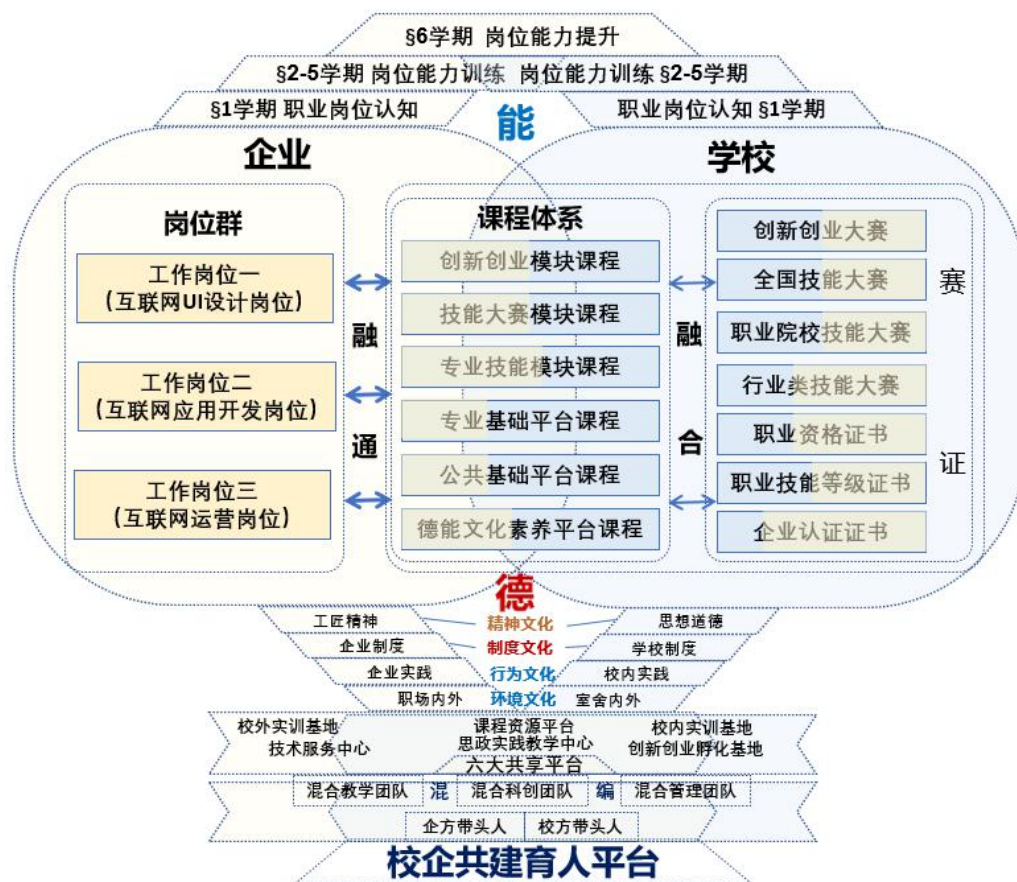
§6学期 岗位能力提升

§2-5学期 岗位能力训练 岗位能力训练 §2-5学期

§1学期 职业岗位认知 职业岗位认知 §1学期

能

企业

学校

岗位群

工作岗位一
（互联网UI设计岗位）

工作岗位二
（互联网应用开发岗位）

工作岗位三
（互联网运营岗位）

融

通

课程体系

创新创业模块课程

技能大赛模块课程

专业技能模块课程

专业基础平台课程

公共基础平台课程

德能文化素养平台课程

融

合

创新创业大赛

全国技能大赛

职业院校技能大赛

行业类技能大赛

职业资格证书

职业技能等级证书

企业认证证书

赛

证

德

工匠精神 精神文化 思想道德

企业制度 制度文化 学校制度

企业实践 行为文化 校内实践

职场内外 环境文化 室舍内外

校外实训基地 课程资源平台 校内实训基地

技术服务中心 思政实践教学中心 创新创业孵化基地

六大共享平台

混合教学团队 混 混合科创团队 编 混合管理团队

企方带头人 校方带头人

校企共建育人平台